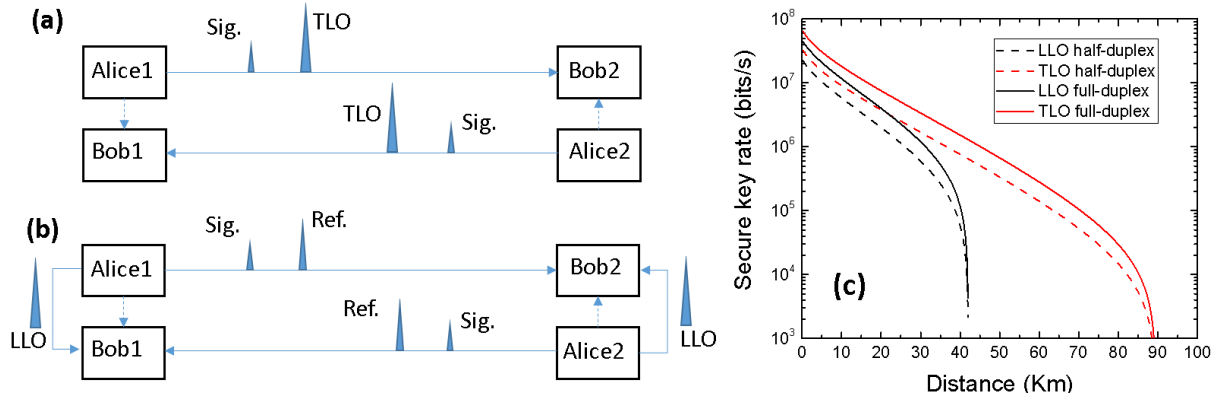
(a)

Sig.

TLO

Alice1

Bob2

TLO

Sig.

Bob1

Alice2

(b)

Sig.

Ref.

Alice1

Bob2

LLO

Ref.

Sig.

LLO

Bob1

Alice2

Secure key rate (bits/s)

$10^8$

$10^7$

$10^6$

$10^5$

$10^4$

$10^3$

LLO half-duplex

TLO half-duplex

LLO full-duplex

TLO full-duplex

(c)

0 10 20 30 40 50 60 70 80 90 100

Distance (Km)